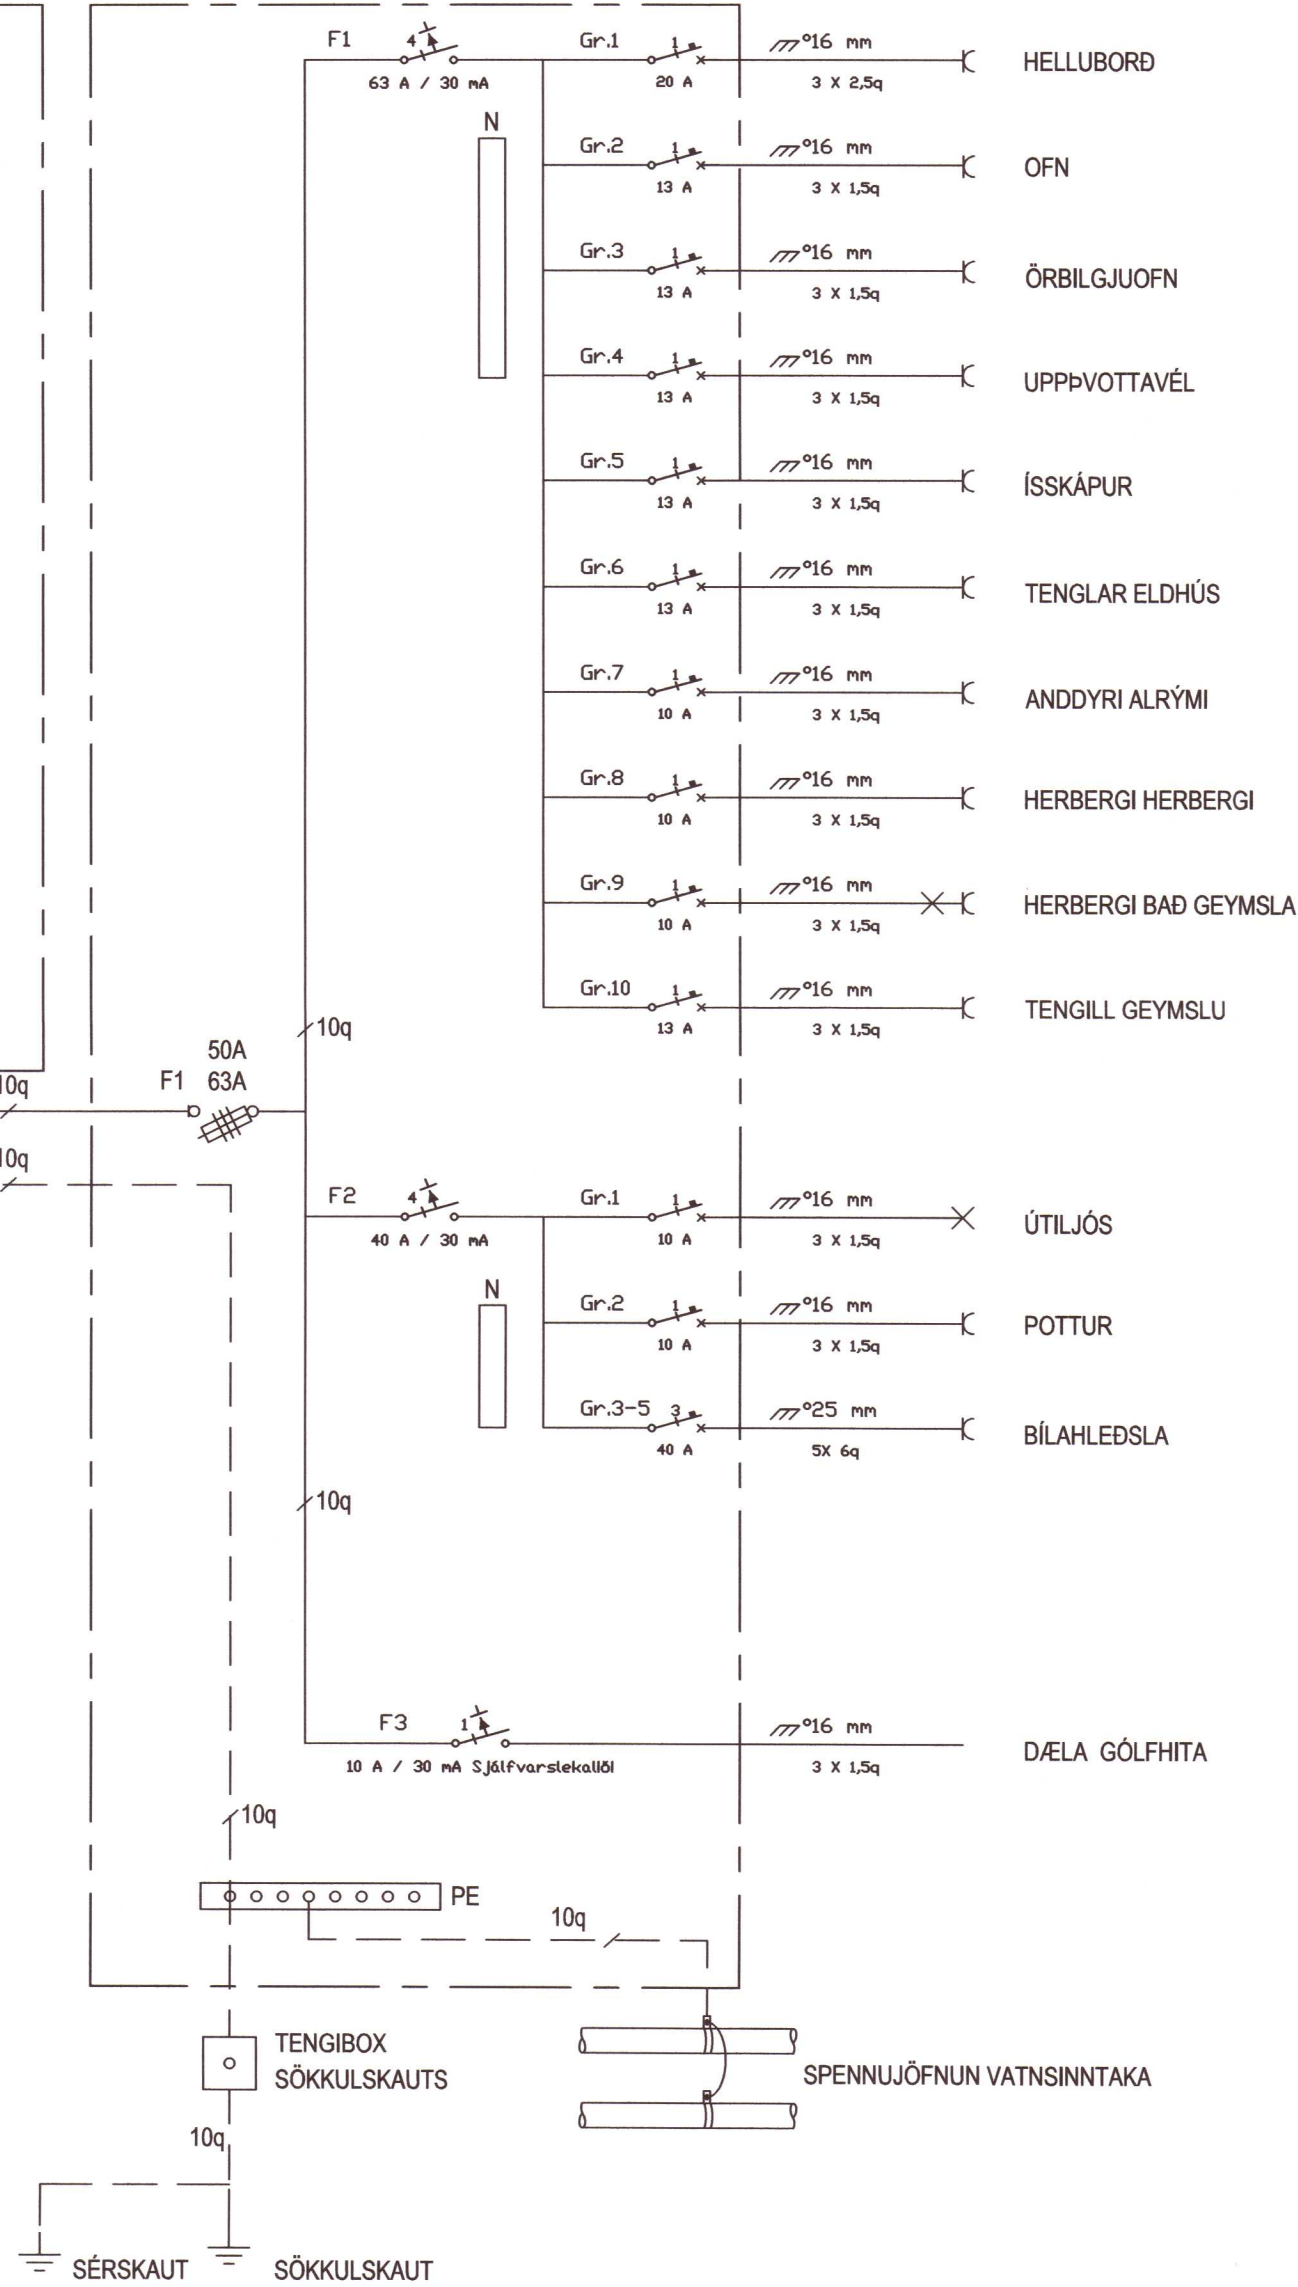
F1 4
63 A / 30 mA
Gr.1 1
20 A
°16 mm
3 X 2,5q
HELLUBORÐ

N

Gr.2 1
13 A
°16 mm
3 X 1,5q
OFN

Gr.3 1
13 A
°16 mm
3 X 1,5q
ÖRBILGJUOFN

Gr.4 1
13 A
°16 mm
3 X 1,5q
UPPÞVOTTAVÉL

Gr.5 1
13 A
°16 mm
3 X 1,5q
ÍSSKÁPUR

Gr.6 1
13 A
°16 mm
3 X 1,5q
TENGLAR ELDHÚS

Gr.7 1
10 A
°16 mm
3 X 1,5q
ANDDYRI ALRÝMI

Gr.8 1
10 A
°16 mm
3 X 1,5q
HERBERGI HERBERGI

Gr.9 1
10 A
°16 mm
3 X 1,5q
HERBERGI BAÐ GEYMSLA

Gr.10 1
13 A
°16 mm
3 X 1,5q
TENGILL GEYMSLU

10q

50A
F1 63A
10q
10q

F2 4
40 A / 30 mA
Gr.1 1
10 A
°16 mm
3 X 1,5q
ÚTILJÓS

N

Gr.2 1
10 A
°16 mm
3 X 1,5q
POTTUR

Gr.3-5 3
40 A
°25 mm
5X 6q
BÍLAHLEÐSLA

10q

F3 1
10 A / 30 mA Sjálfvarslekaliöl
°16 mm
3 X 1,5q
DÆLA GÓLFHITA

10q

PE
10q

TENGIBOX
SÖKKULSKAUTS

SPENNUJÖFNUN VATNSINNTAKA

10q

SÉRSKAUT
SÖKKULSKAUT